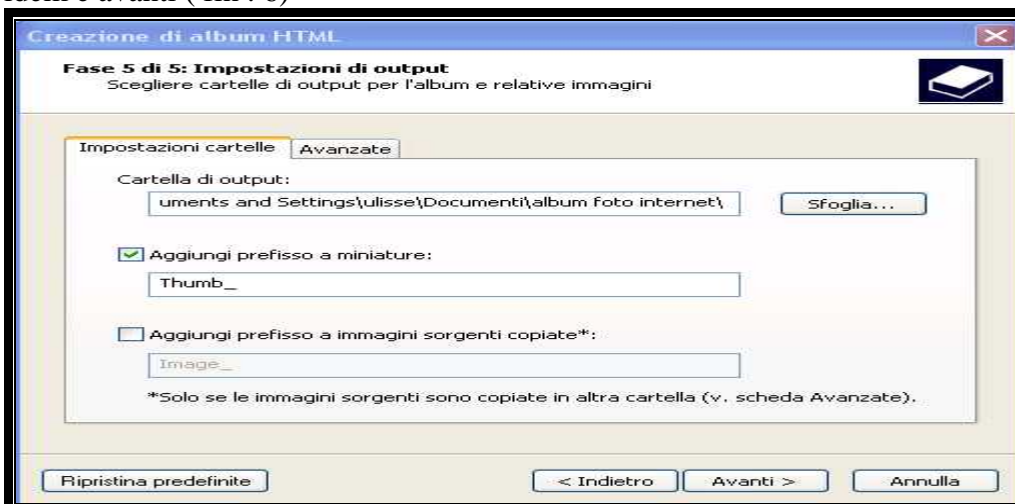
Idem e avanti ( fin . 8)

Creazione di album HTML

Fase 5 di 5: Impostazioni di output
Scegliere cartelle di output per l'album e relative immagini

Impostazioni cartelle | Avanzate

Cartella di output:
uments and Settings\ulisse\Documenti\album foto internet\

Sfoglia...

Aggiungi prefisso a miniature:
Thumb_

Aggiungi prefisso a immagini sorgenti copiate*:
Image_

*Solo se le immagini sorgenti sono copiate in altra cartella (v. scheda Avanzate).

Ripristina predefinite

< Indietro

Avanti >

Annulla